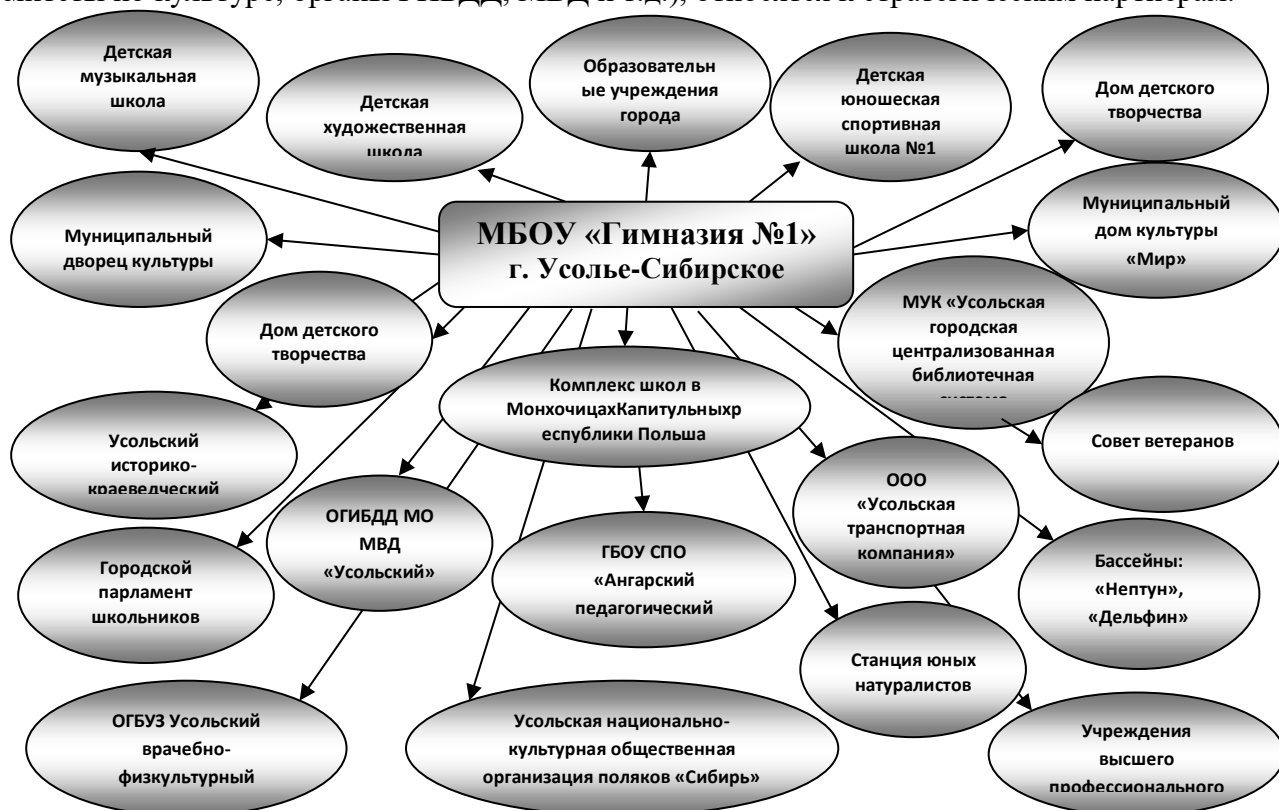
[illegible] культуры, органы ГИБДД, МВД и т.д.), относятся к стратегическим партнерам.

МБОУ «Гимназия №1»
г. Усолье-Сибирское

Детская музыкальная школа

Детская художественная школа

Образовательные учреждения города

Детская юношеская спортивная школа №1

Дом детского творчества

Муниципальный дворец культуры

Муниципальный дом культуры «Мир»

Дом детского творчества

МУК «Усольская городская централизованная библиотечная система

Комплекс школ в МонхочицахКапитульныхреспублики Польша

Совет ветеранов

Усольский историко-краеведческий

ООО «Усольская транспортная компания»

ОГИБДД МО МВД «Усольский»

ГБОУ СПО «Ангарский педагогический

Городской парламент школьников

Бассейны: «Нептун», «Дельфин»

Станция юных натуралистов

ОГБУЗ Усольский врачебно-физкультурный

Усольская национально-культурная общественная организация поляков «Сибирь»

Учреждения высшего профессионального